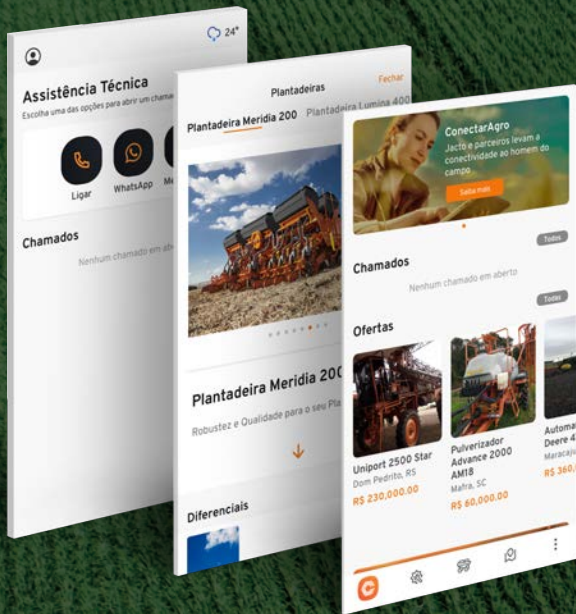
24°

Assistência Técnica

Escolha uma das opções para abrir um chamad

Ligar

WhatsApp

Me

Chamados

Nenhum chamado em abe

Plantadeiras

Fechar

Plantadeira Meridia 200

Plantadeira Lumina 400

Plantadeira Meridia 200

Robustez e Qualidade para o seu Pla

Diferenciais

ConectarAgro

Jacto e parceiros levam a conectividade ao homem do campo

Saiba mais

Chamados

Todos

Nenhum chamado em aberto

Todos

Ofertas

Uniport 2500 Star

Dom Pedrito, RS

R$ 230,000.00

Pulverizador Advance 2000 AM18

Mafra, SC

R$ 60,000.00

Automa Deere 4

Maracaju

R$ 360,